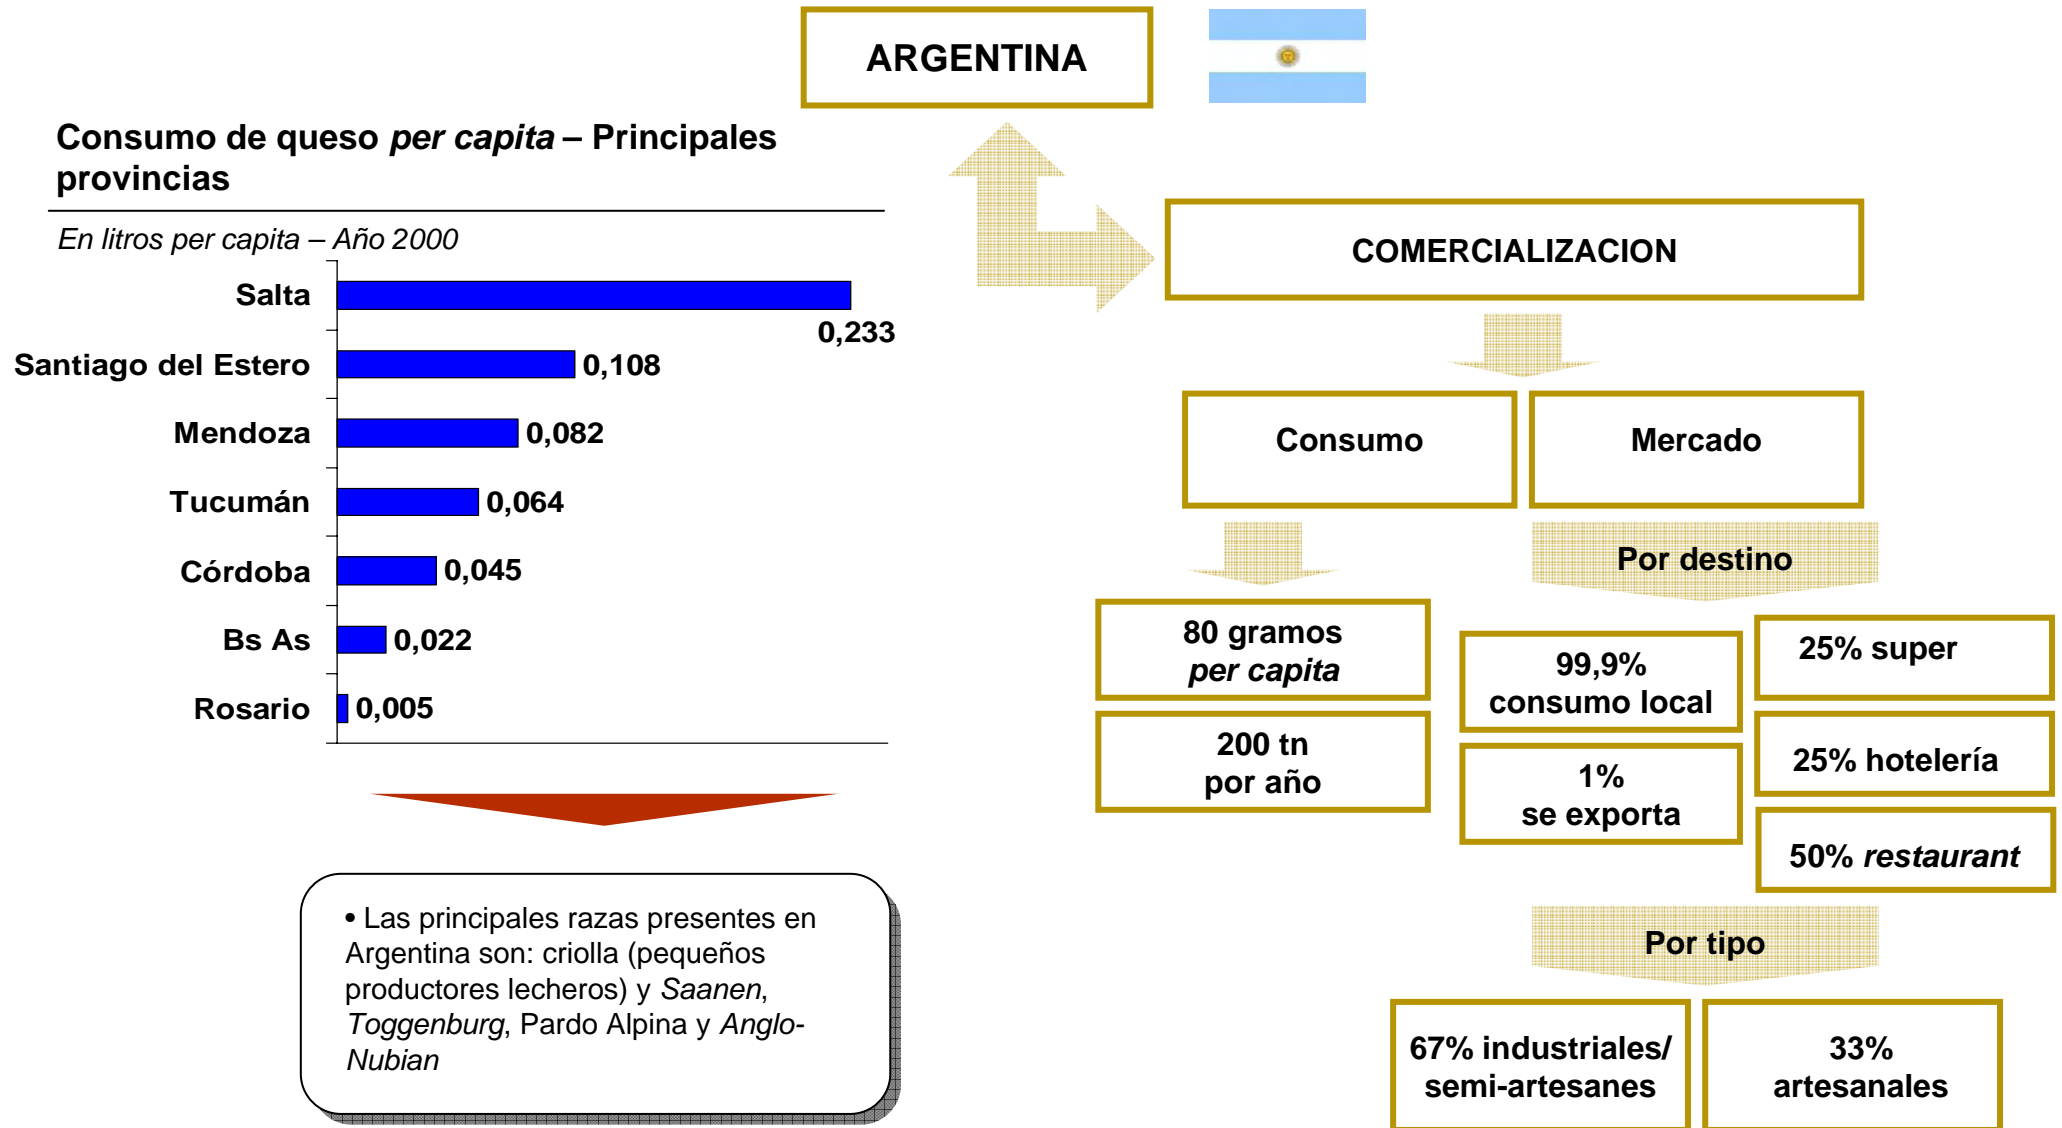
ARGENTINA

Consumo de queso *per capita* – Principales provincias

*En litros per capita – Año 2000*

| Provincia | Valor |
|---|---|
| Salta | 0,233 |
| Santiago del Estero | 0,108 |
| Mendoza | 0,082 |
| Tucumán | 0,064 |
| Córdoba | 0,045 |
| Bs As | 0,022 |
| Rosario | 0,005 |

• Las principales razas presentes en Argentina son: criolla (pequeños productores lecheros) y *Saanen*, *Toggenburg*, Pardo Alpina y *Anglo-Nubian*

COMERCIALIZACION

Consumo

Mercado

Por destino

80 gramos *per capita*

200 tn por año

99,9% consumo local

1% se exporta

25% super

25% hotelería

50% *restaurant*

Por tipo

67% industriales/ semi-artesanes

33% artesanales